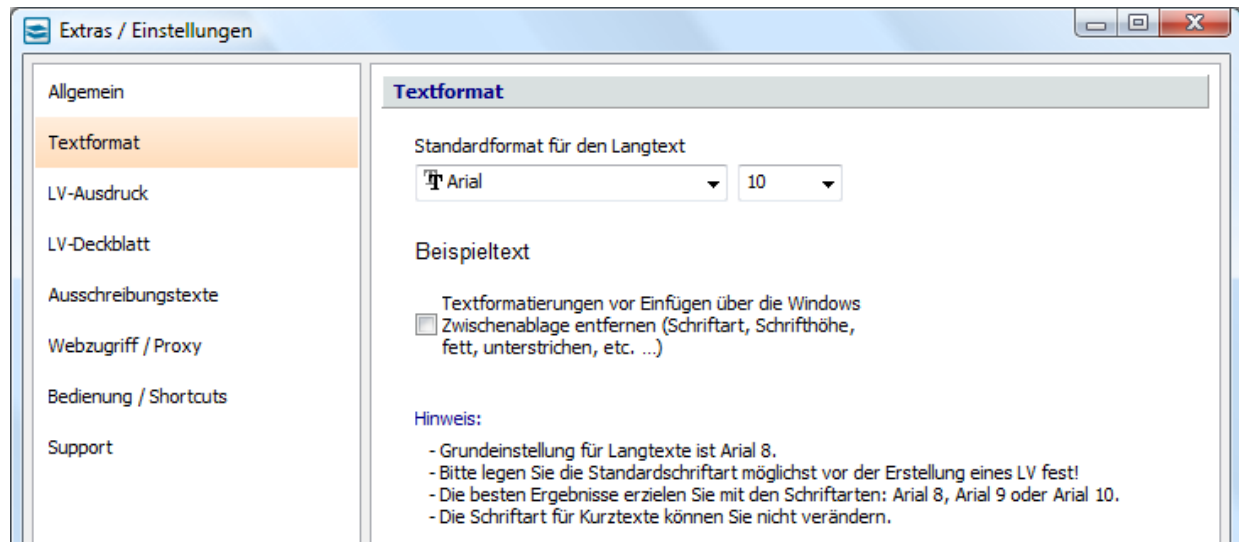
Extras / Einstellungen

Allgemein

Textformat

LV-Ausdruck

LV-Deckblatt

Ausschreibungstexte

Webzugriff / Proxy

Bedienung / Shortcuts

Support

Textformat

Standardformat für den Langtext

Arial

10

Beispieltext

Textformatierungen vor Einfügen über die Windows Zwischenablage entfernen (Schriftart, Schrifthöhe, fett, unterstrichen, etc. ...)

Hinweis:

- Grundeinstellung für Langtexte ist Arial 8.
- Bitte legen Sie die Standardschriftart möglichst vor der Erstellung eines LV fest!
- Die besten Ergebnisse erzielen Sie mit den Schriftarten: Arial 8, Arial 9 oder Arial 10.
- Die Schriftart für Kurztexte können Sie nicht verändern.